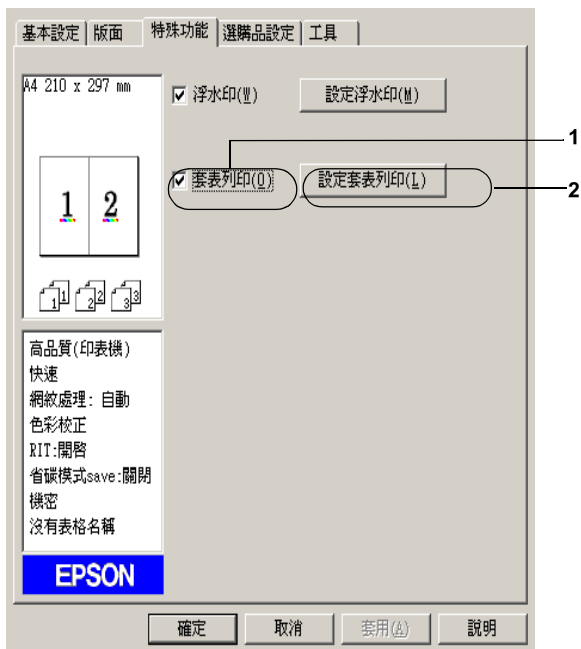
基本設定 | 版面 | 特殊功能 | 選購品設定 | 工具

A4 210 x 297 mm

浮水印(W)

設定浮水印(M)

套表列印(O)

設定套表列印(L)

1

2

1 2

高品質(印表機)
快速
網紋處理：自動
色彩校正
RIT:開啓
省碳模式save:關閉
機密
沒有表格名稱

EPSON

確定

取消

套用(A)

說明